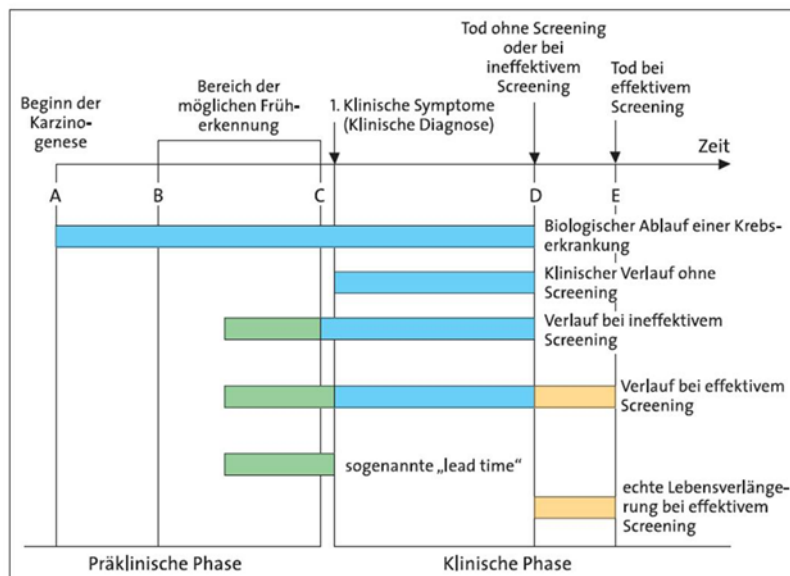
Tod ohne Screening oder bei ineffektivem Screening

Beginn der Karzinogenese

Bereich der möglichen Früherkennung

1. Klinische Symptome (Klinische Diagnose)

Tod bei effektivem Screening

Zeit

A

B

C

D

E

Biologischer Ablauf einer Krebserkrankung

Klinischer Verlauf ohne Screening

Verlauf bei ineffektivem Screening

Verlauf bei effektivem Screening

sogenannte „lead time"

echte Lebensverlängerung bei effektivem Screening

Präklinische Phase

Klinische Phase